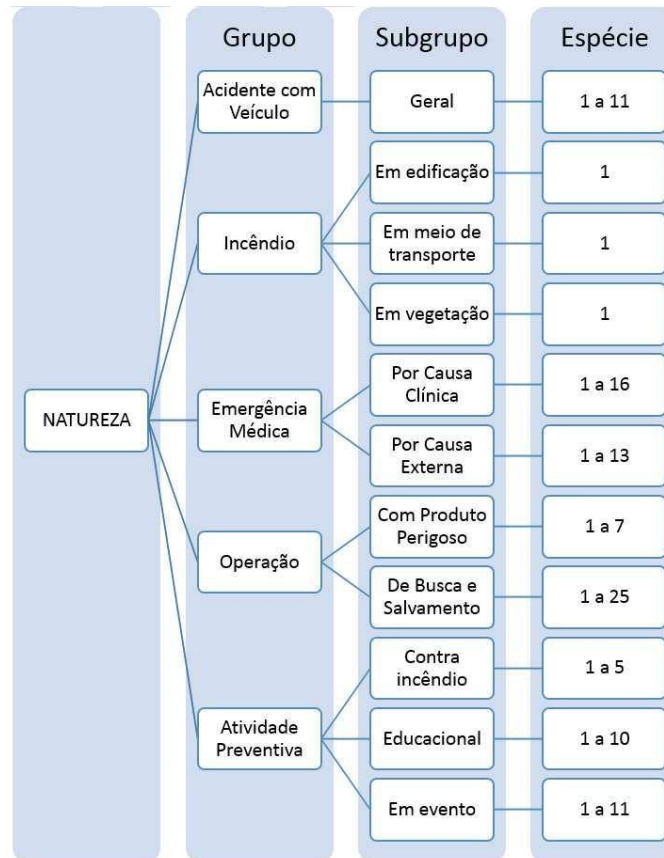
Grupo

Subgrupo

Espécie

NATUREZA

Acidente com Veículo

Geral

1 a 11

Incêndio

Em edificação

1

Em meio de transporte

1

Em vegetação

1

Emergência Médica

Por Causa Clínica

1 a 16

Por Causa Externa

1 a 13

Operação

Com Produto Perigoso

1 a 7

De Busca e Salvamento

1 a 25

Atividade Preventiva

Contra incêndio

1 a 5

Educacional

1 a 10

Em evento

1 a 11